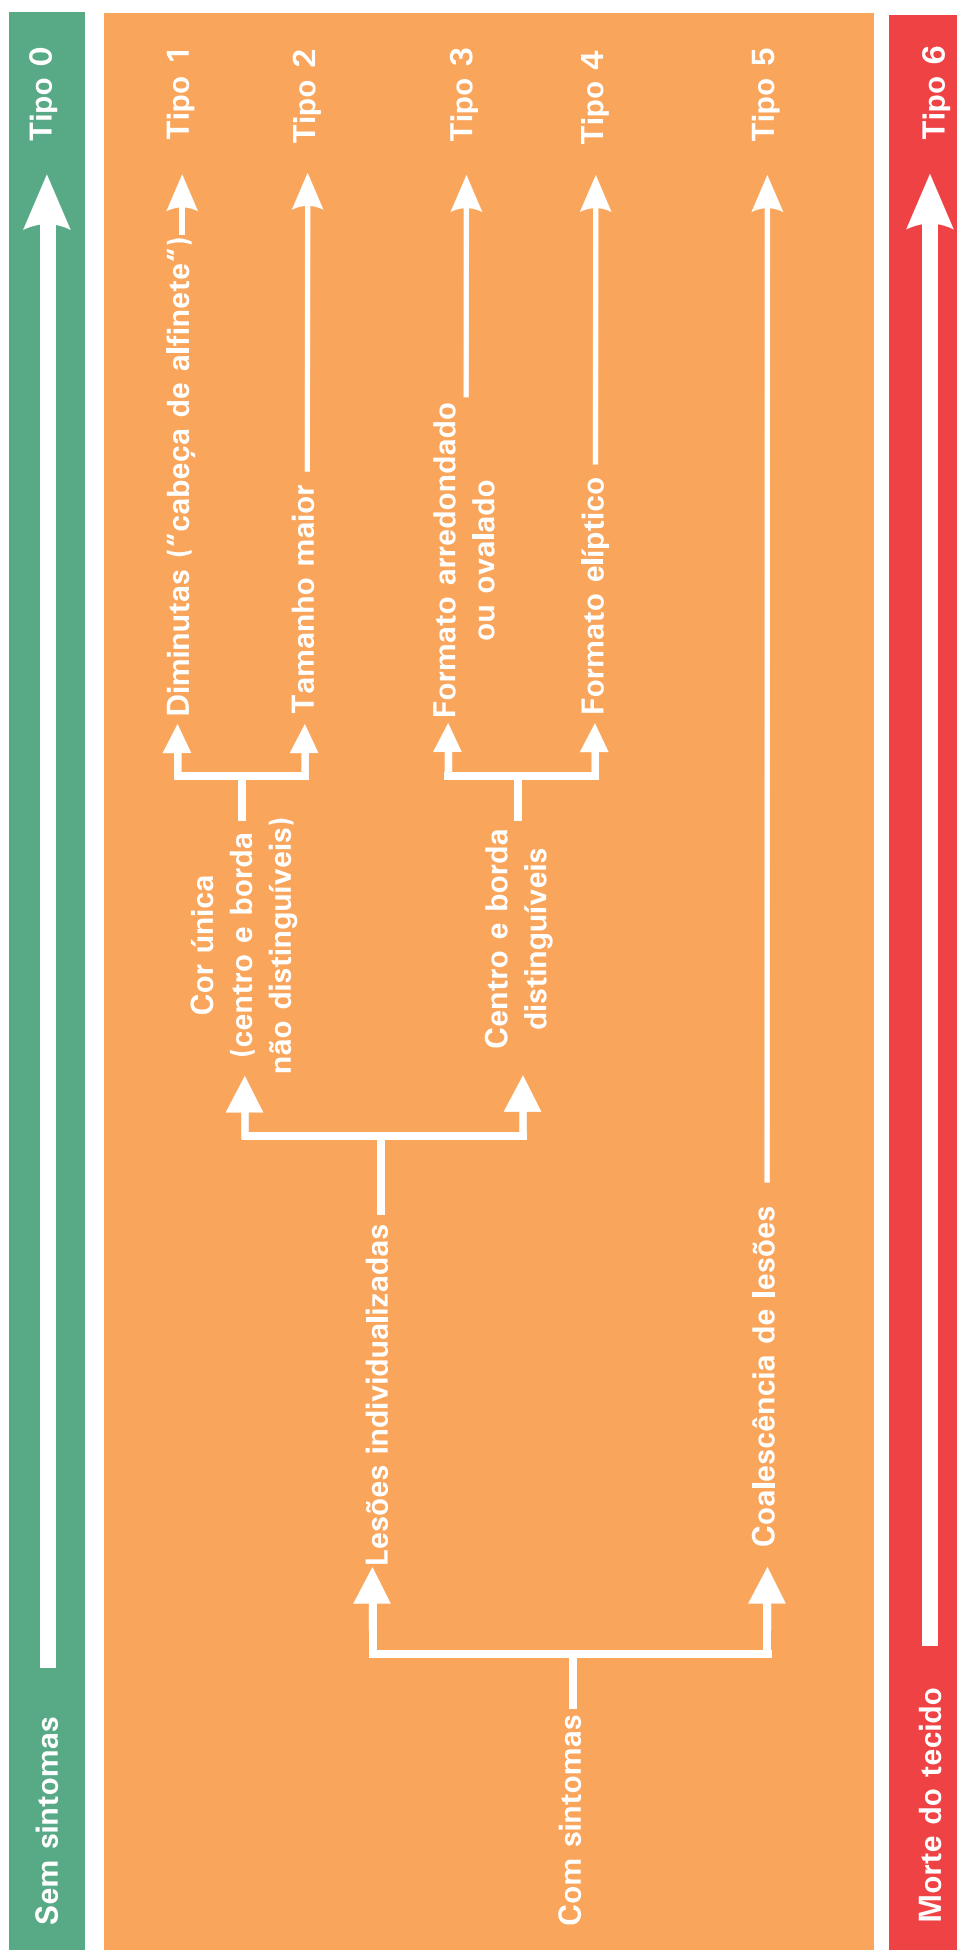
Sem sintomas

Tipo 0

Com sintomas

Lesões individualizadas

Cor única (centro e borda não distinguíveis)

Diminutas ("cabeça de alfinete")

Tipo 1

Tamanho maior

Tipo 2

Centro e borda distinguíveis

Formato arredondado ou ovalado

Tipo 3

Formato elíptico

Tipo 4

Coalescência de lesões

Tipo 5

Morte do tecido

Tipo 6